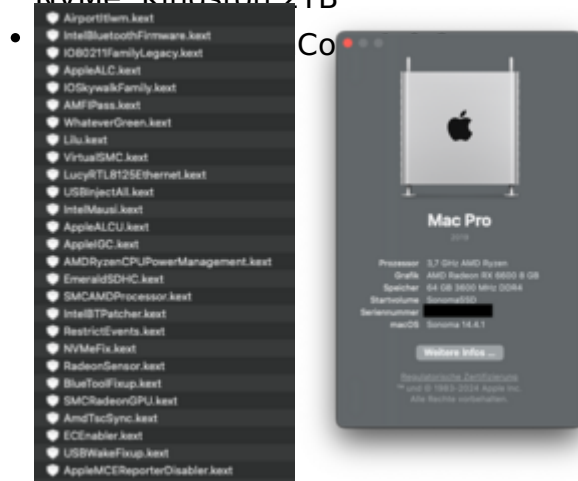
NVMe Samsung 1TB
• Co

AirportItlwm.kext
IntelBluetoothFirmware.kext
IO80211FamilyLegacy.kext
AppleALC.kext
IOSkywalkFamily.kext
AMFIPass.kext
WhateverGreen.kext
Lilu.kext
VirtualSMC.kext
LucyRTL8125Ethernet.kext
USBInjectAll.kext
IntelMausi.kext
AppleALCU.kext
AppleIGC.kext
AMDRyzenCPUPowerManagement.kext
EmeraldSDHC.kext
SMCAMDProcessor.kext
IntelBTPatcher.kext
RestrictEvents.kext
NVMeFix.kext
RadeonSensor.kext
BlueToolFixup.kext
SMCRadeonGPU.kext
AmdTscSync.kext
ECEnabler.kext
USBWakeFixup.kext
AppleMCEReporterDisabler.kext

Mac Pro
2019

Prozessor 3,7 GHz AMD Ryzen
Grafik AMD Radeon RX 6600 8 GB
Speicher 64 GB 3600 MHz DDR4
Startvolume SonomaSSD
Seriennummer
macOS Sonoma 14.4.1

Weitere Infos ...

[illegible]
™ und © 1983-2024 Apple Inc.
Alle Rechte vorbehalten.